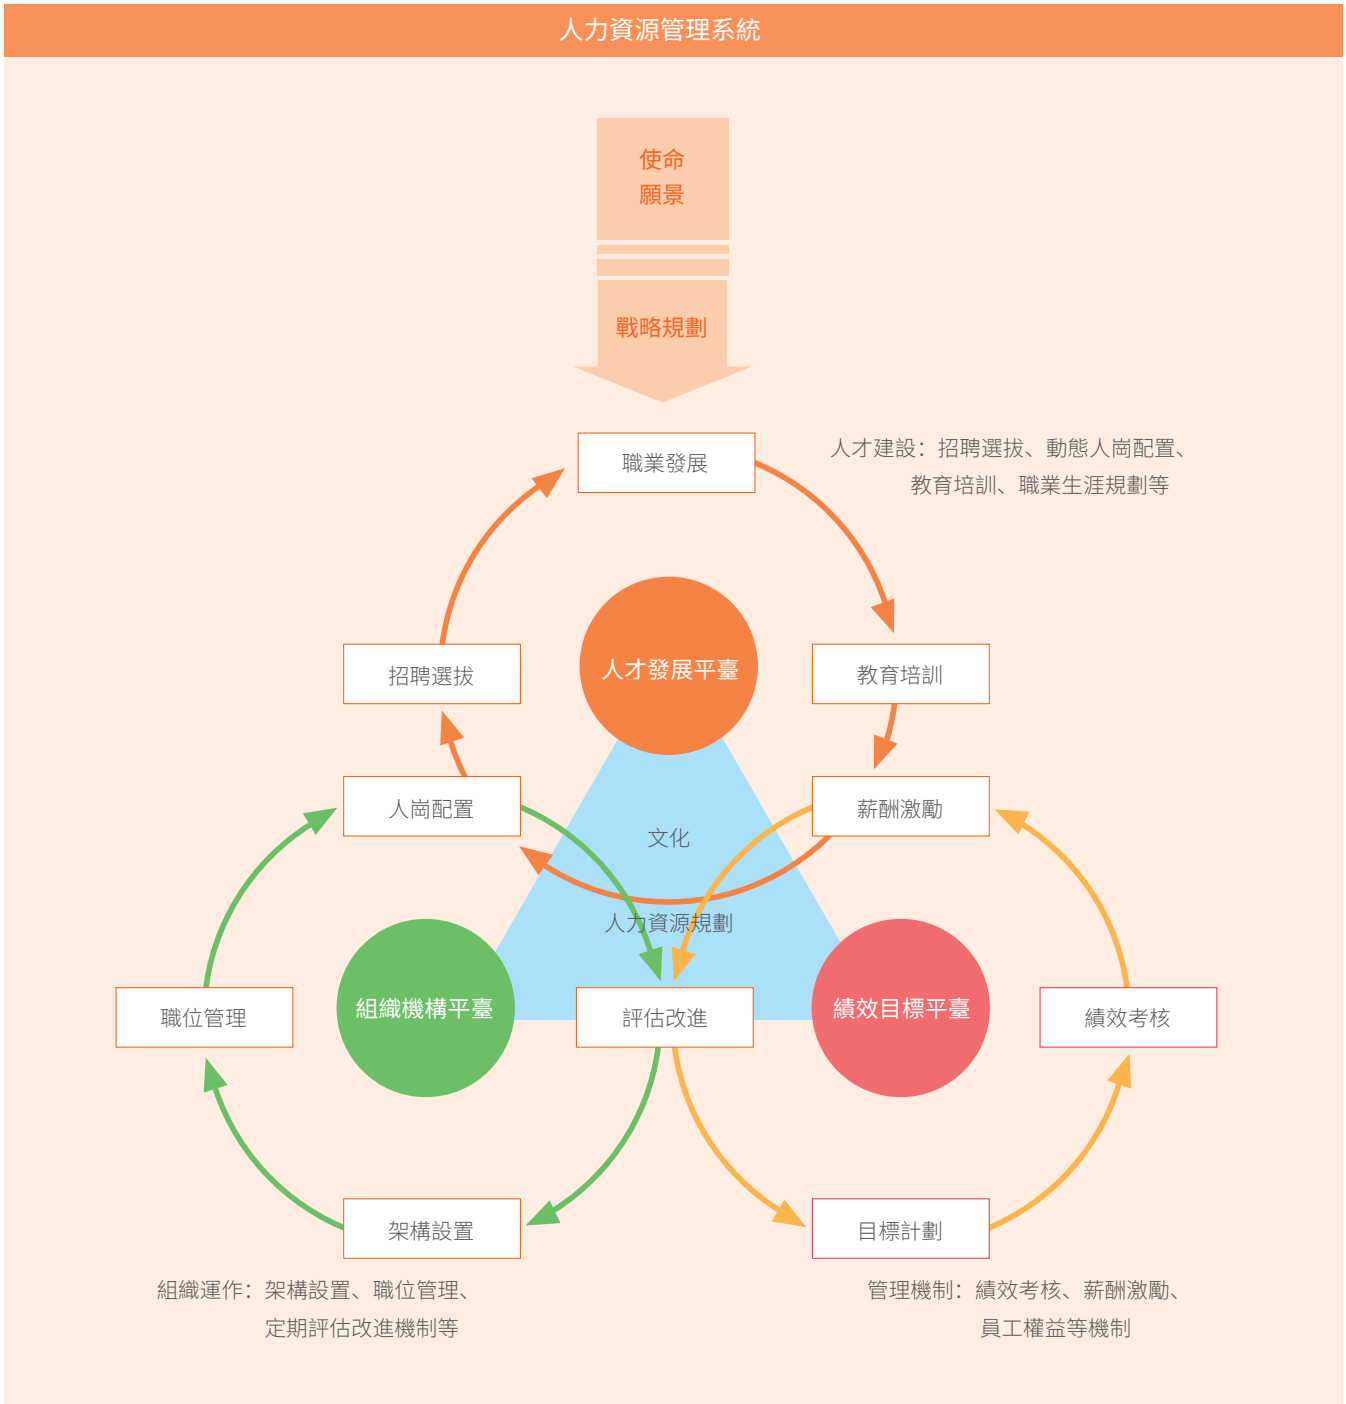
人力資源管理系統

使命
願景

戰略規劃

職業發展

人才建設：招聘選拔、動態人崗配置、教育培訓、職業生涯規劃等

招聘選拔

人才發展平臺

教育培訓

人崗配置

薪酬激勵

文化

人力資源規劃

職位管理

組織機構平臺

評估改進

績效目標平臺

績效考核

架構設置

目標計劃

組織運作：架構設置、職位管理、定期評估改進機制等

管理機制：績效考核、薪酬激勵、員工權益等機制